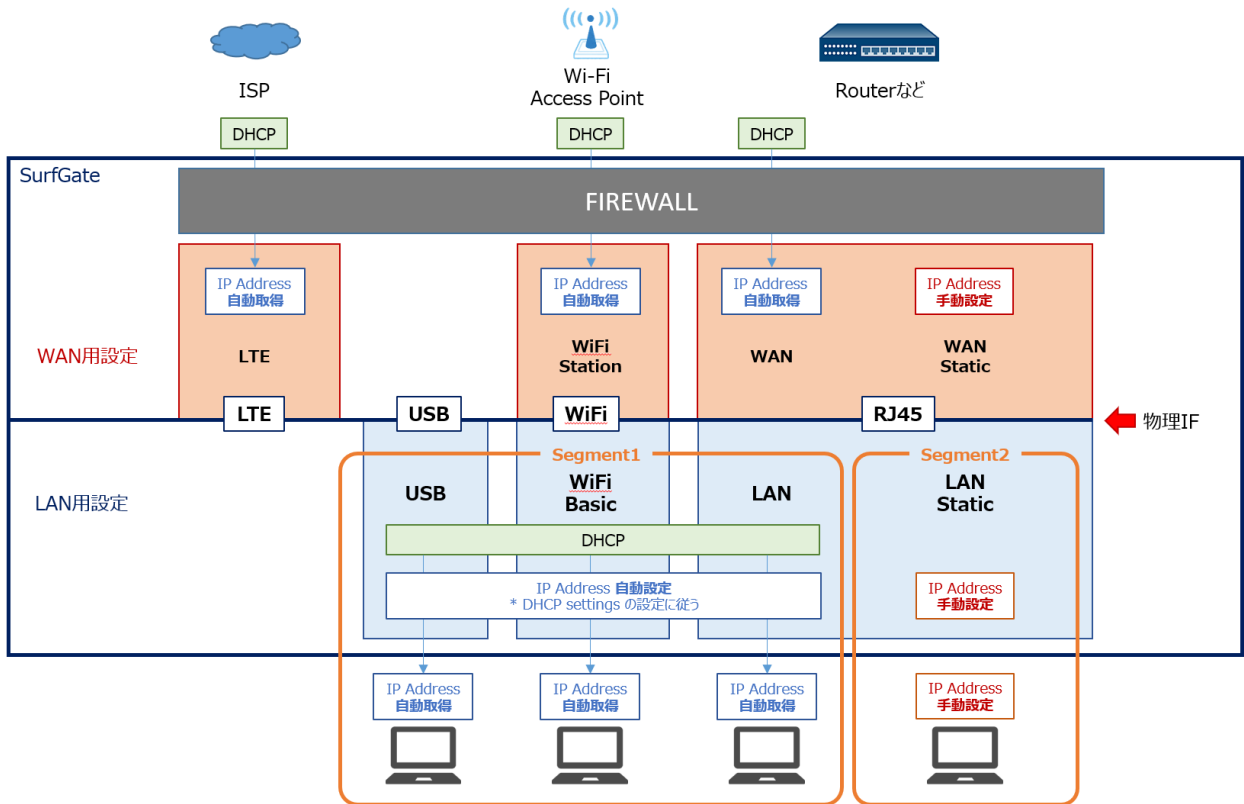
ISP

Wi-Fi
Access Point

Routerなど

DHCP

DHCP

DHCP

SurfGate

FIREWALL

WAN用設定

IP Address
自動取得

LTE

IP Address
自動取得

WiFi
Station

IP Address
自動取得

WAN

IP Address
手動設定

WAN
Static

LTE

USB

WiFi

RJ45

物理IF

LAN用設定

Segment1

USB

WiFi
Basic

LAN

Segment2

LAN
Static

DHCP

IP Address 自動設定
* DHCP settings の設定に従う

IP Address
手動設定

IP Address
自動取得

IP Address
自動取得

IP Address
自動取得

IP Address
手動設定